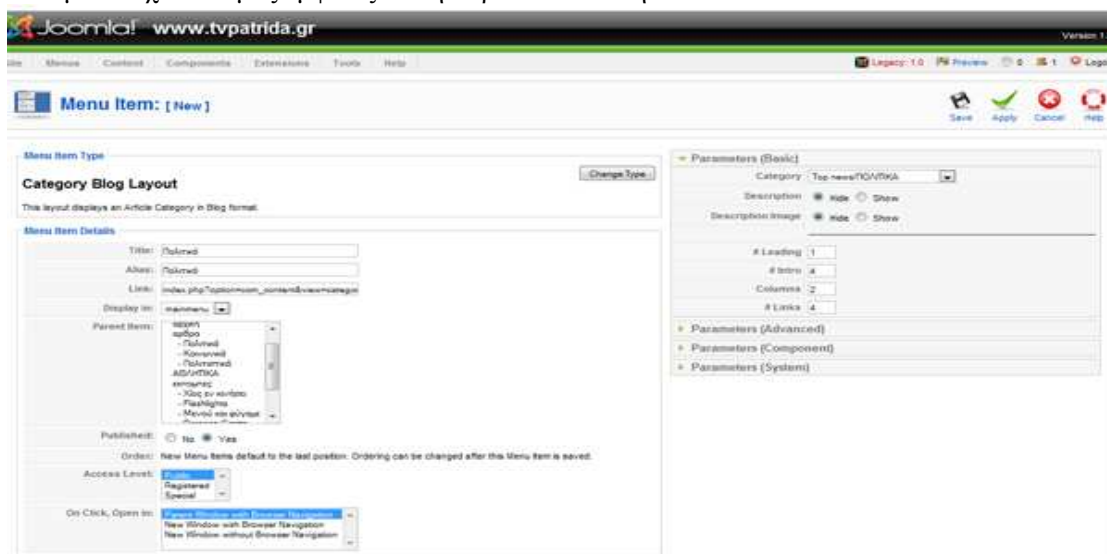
Joomla! www.tvpatrida.gr

Version 1.

Site Menus Content Components Extensions Tools Help

Legacy: 1.0 Preview 0 1 Logout

Menu Item: [New]

Save Apply Cancel Help

Menu Item Type

Category Blog Layout

Change Type

This layout displays an Article Category in Blog format.

Menu Item Details

Title: Πολιτικά

Alias: Πολιτικά

Link: index.php?option=com_content&view=categor

Display in: mainmenu

Parent Item: αρχική
άρθρα
- Πολιτικά
- Κοινωνικά
- Πολιτιστικά
ΑΘΛΗΤΙΚΑ
εκπομπές
- Χθες αν κοιτάζω
- Flashlights
- Μουσό και φίλντισι
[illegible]

Published: No Yes

Order: New Menu Items default to the last position. Ordering can be changed after this Menu Item is saved.

Access Level: Public
Registered
Special

On Click, Open in: Parent Window with Browser Navigation
New Window with Browser Navigation
New Window without Browser Navigation

Parameters (Basic)

Category Top news/ΠΟΛΙΤΙΚΑ

Description Hide Show

Description Image Hide Show

# Leading 1

# Intro 4

Columns 2

# Links 4

Parameters (Advanced)

Parameters (Component)

Parameters (System)